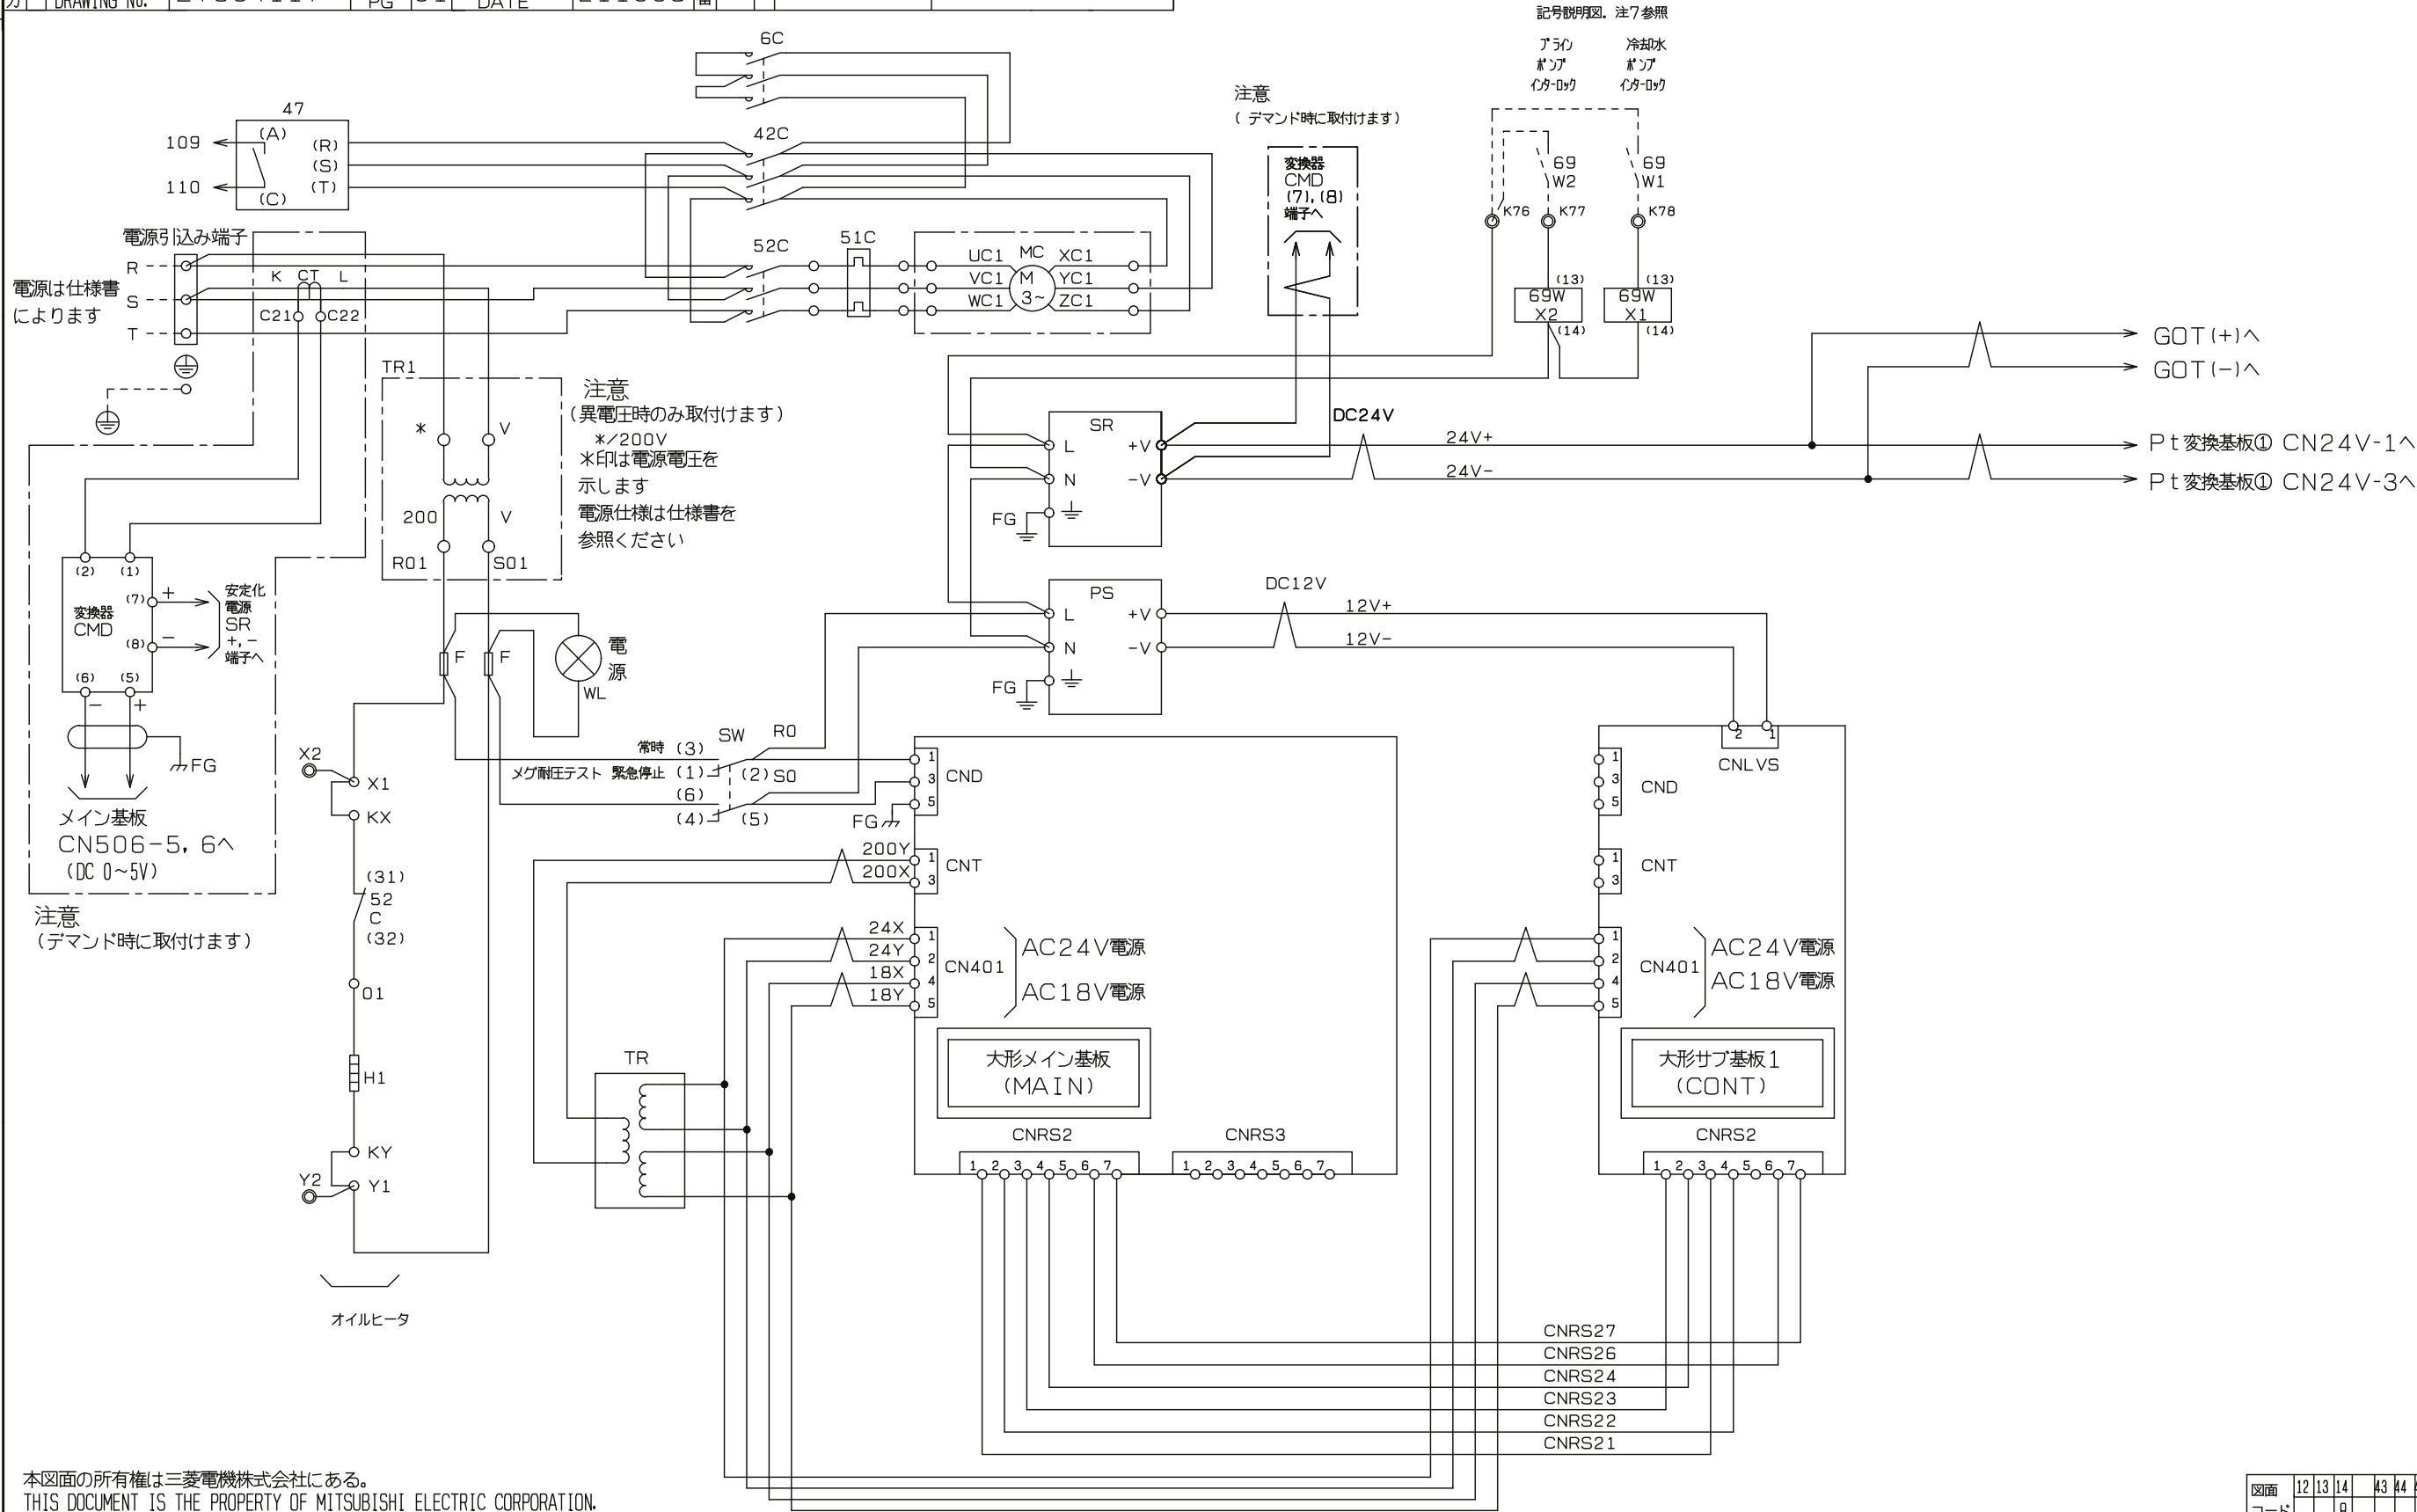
DRAWING NO. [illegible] PG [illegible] DATE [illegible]

記号説明図. 注7参照

ブライン ポンプ インターロック
冷却水 ポンプ インターロック

6C
47
109
110
(A)
(R)
(S)
(T)
(C)
42C
52C
51C
UC1 MC XC1
VC1 M YC1
WC1 3~ ZC1

注意
( デマンド時に取付けます)
変換器 CMD (7),(8) 端子へ

69 W2
69 W1
K76 K77 K78
(13) 69W X2 (14)
(13) 69W X1 (14)

GOT(+)へ
GOT(−)へ

電源引込み端子
R
S
T
電源は仕様書によります
K CT L
C21 C22

TR1
*
V
200
V
R01
S01

注意
(異電圧時のみ取付けます)
*/200V
*印は電源電圧を示します
電源仕様は仕様書を参照ください

SR
L +V
N −V
FG
DC24V
24V+
24V−
Pt変換基板① CN24V-1へ
Pt変換基板① CN24V-3へ

PS
L +V
N −V
FG
DC12V
12V+
12V−

(2) (1)
変換器 CMD
(7) +
(8) −
安定化電源 SR +,− 端子へ
(6) (5)
− +
FG
メイン基板
CN506−5,6へ
(DC 0~5V)

注意
(デマンド時に取付けます)

F F
電源
WL

X2
X1
KX
(31)
52
C
(32)
01
H1
KY
Y2
Y1
オイルヒータ

SW R0
常時 (3)
メグ耐圧テスト 緊急停止 (1) (2) S0
(6)
(4) (5)
FG

1 3 5 CND
200Y 200X 1 3 CNT
24X 24Y 18X 18Y 1 2 4 5 CN401
AC24V電源
AC18V電源
TR
大形メイン基板 (MAIN)
CNRS2
CNRS3
1 2 3 4 5 6 7
1 2 3 4 5 6 7

2 1
CNLVS
1 3 5 CND
1 3 CNT
1 2 4 5 CN401
AC24V電源
AC18V電源
大形サブ基板1 (CONT)
CNRS2
1 2 3 4 5 6 7

CNRS27
CNRS26
CNRS24
CNRS23
CNRS22
CNRS21

本図面の所有権は三菱電機株式会社にある。
THIS DOCUMENT IS THE PROPERTY OF MITSUBISHI ELECTRIC CORPORATION.

図面 12 13 14 43 44
コード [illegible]